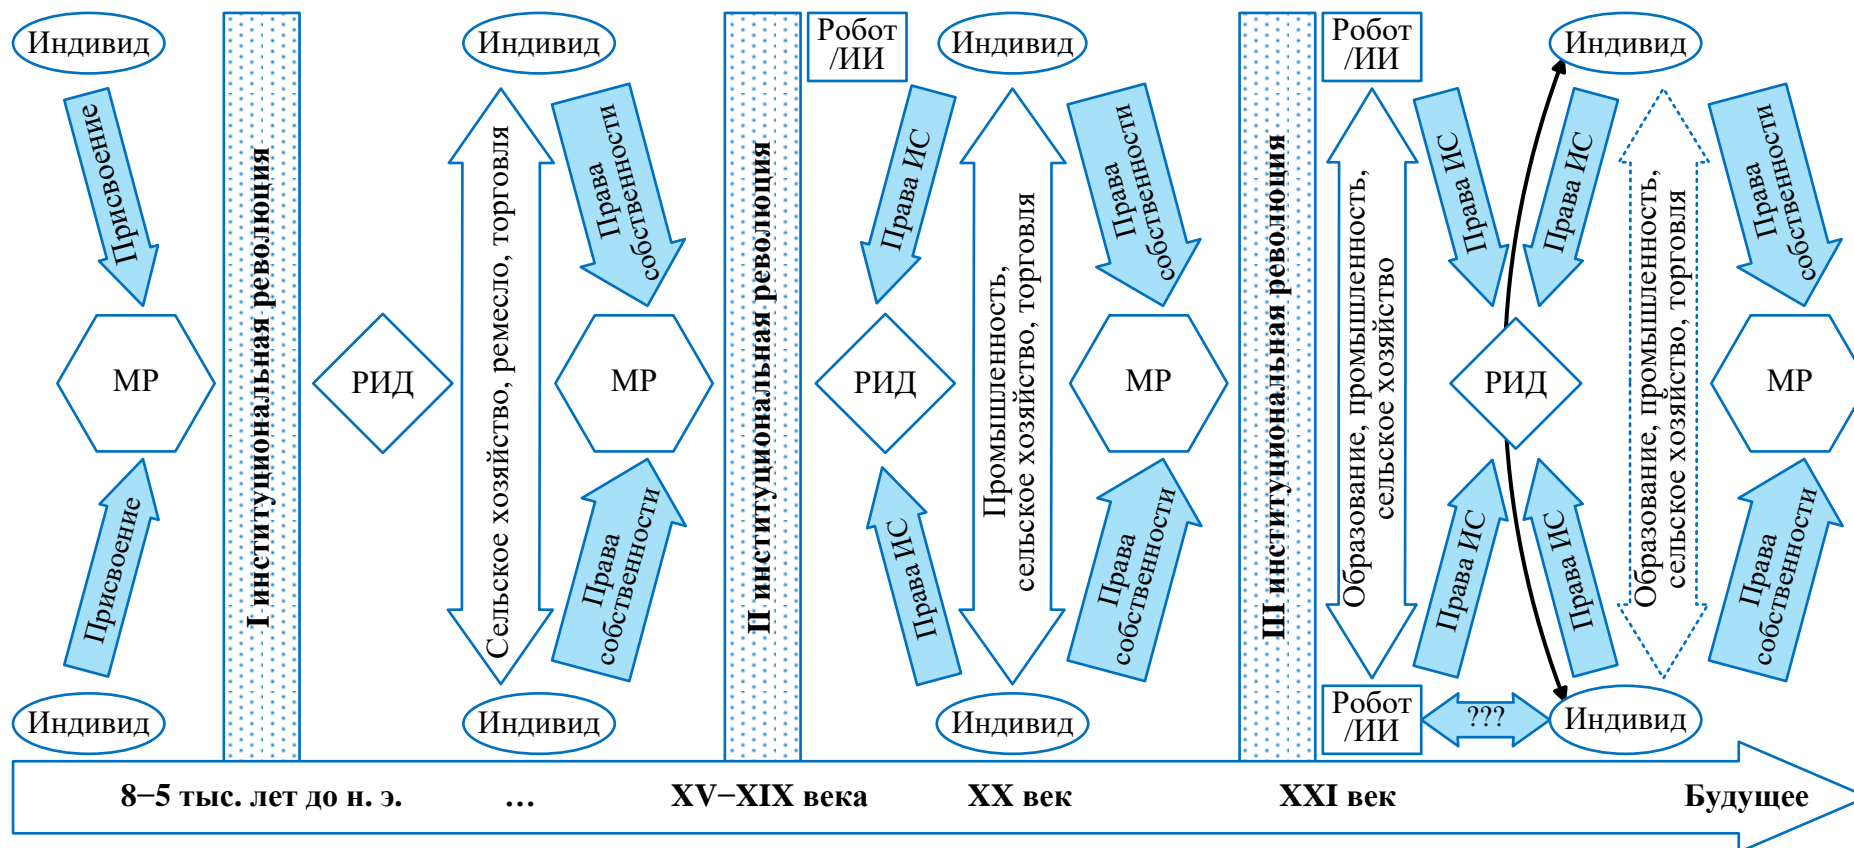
Индивид

Присвоение

МР

Присвоение

Индивид

I институциональная революция

Индивид

РИД

Сельское хозяйство, ремесло, торговля

Права собственности

МР

Права собственности

Индивид

II институциональная революция

Робот /ИИ

Индивид

Права ИС

РИД

Права ИС

Промышленность, сельское хозяйство, торговля

Права собственности

МР

Права собственности

Индивид

III институциональная революция

Робот /ИИ

Образование, промышленность, сельское хозяйство

Права ИС

РИД

Права ИС

Права ИС

Права ИС

Робот /ИИ

???

Индивид

Образование, промышленность, сельское хозяйство, торговля

Права собственности

МР

Права собственности

Индивид

8–5 тыс. лет до н. э. … XV–XIX века XX век XXI век Будущее